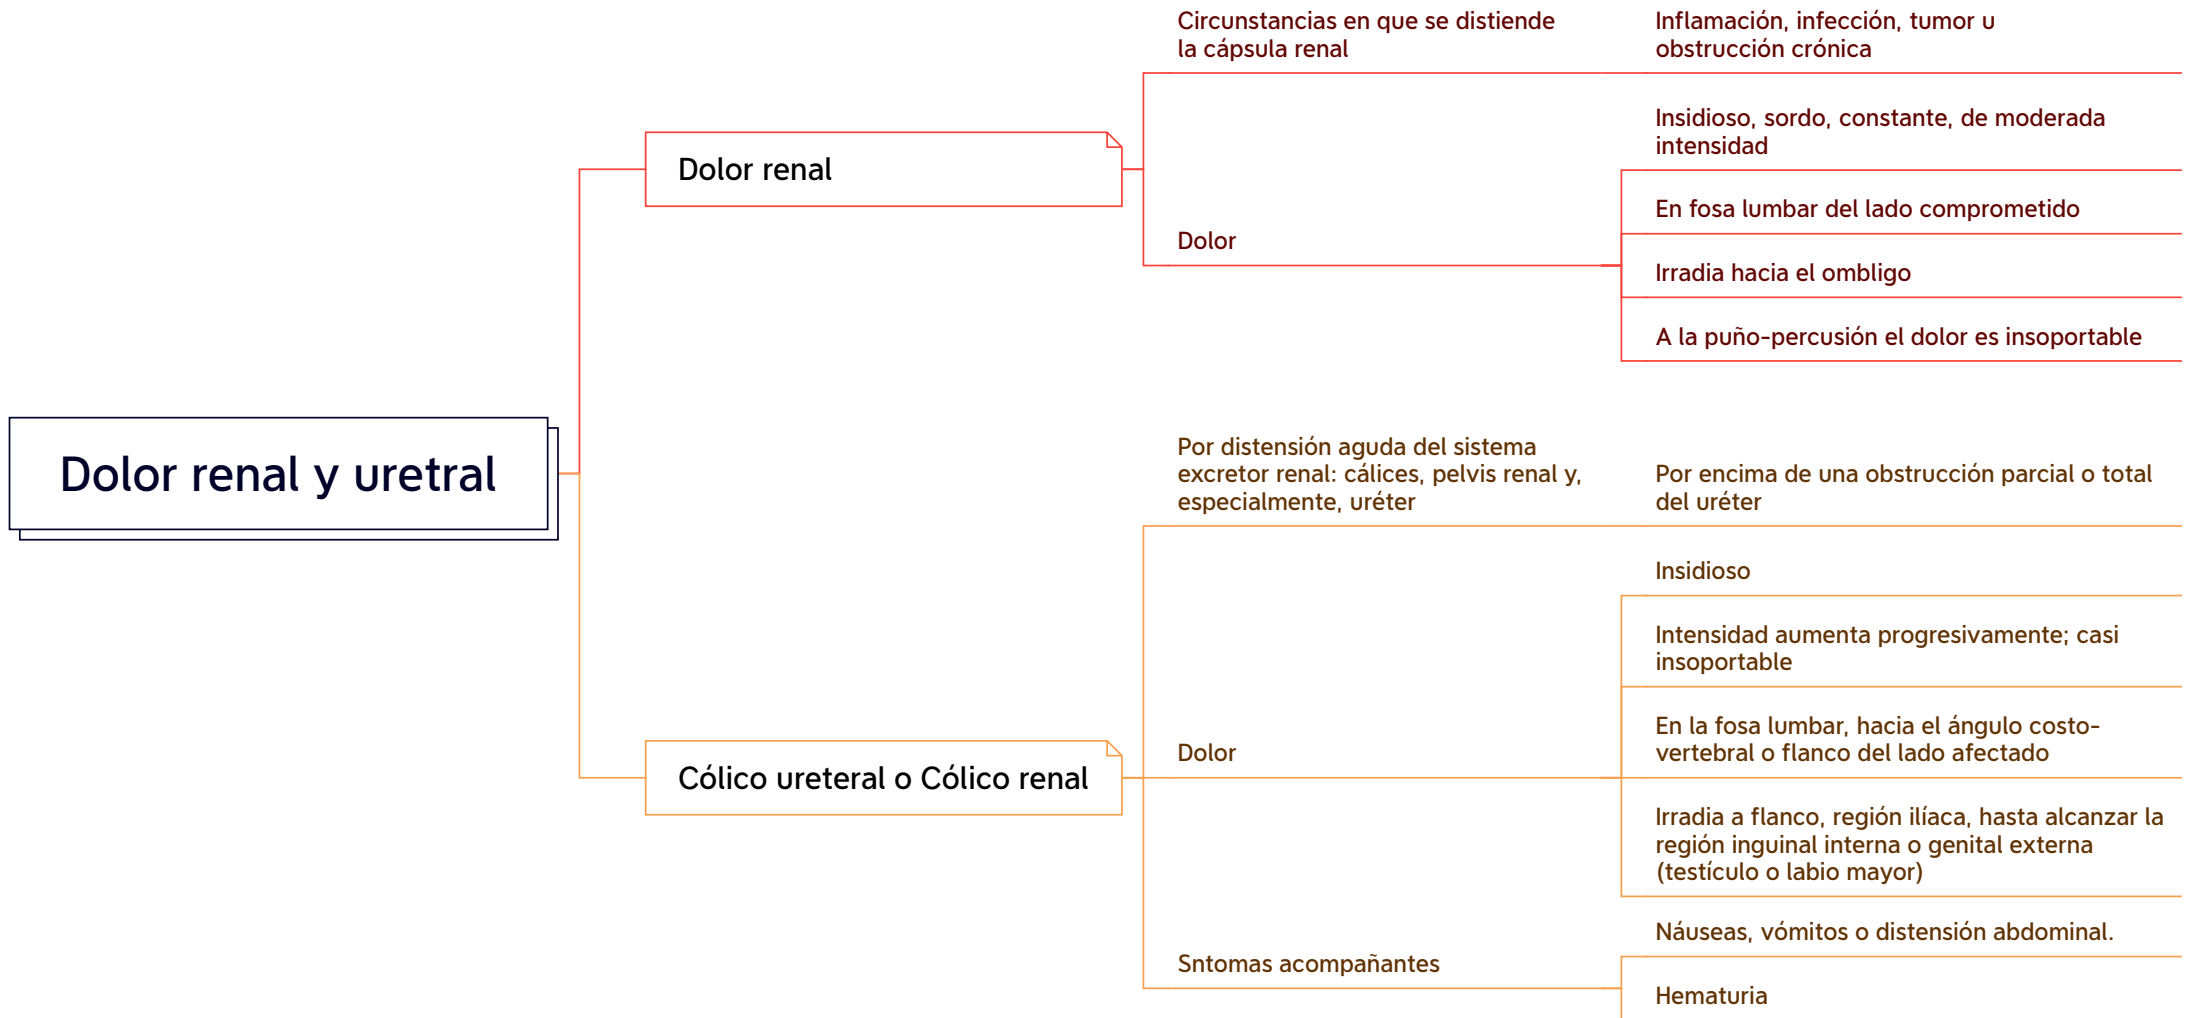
Dolor renal y uretral

Dolor renal

Circunstancias en que se distiende la cápsula renal

Inflamación, infección, tumor u obstrucción crónica

Dolor

Insidioso, sordo, constante, de moderada intensidad

En fosa lumbar del lado comprometido

Irradia hacia el ombligo

A la puño-percusión el dolor es insoportable

Cólico ureteral o Cólico renal

Por distensión aguda del sistema excretor renal: cálices, pelvis renal y, especialmente, uréter

Por encima de una obstrucción parcial o total del uréter

Dolor

Insidioso

Intensidad aumenta progresivamente; casi insoportable

En la fosa lumbar, hacia el ángulo costo-vertebral o flanco del lado afectado

Irradia a flanco, región ilíaca, hasta alcanzar la región inguinal interna o genital externa (testículo o labio mayor)

Sntomas acompañantes

Náuseas, vómitos o distensión abdominal.

Hematuria